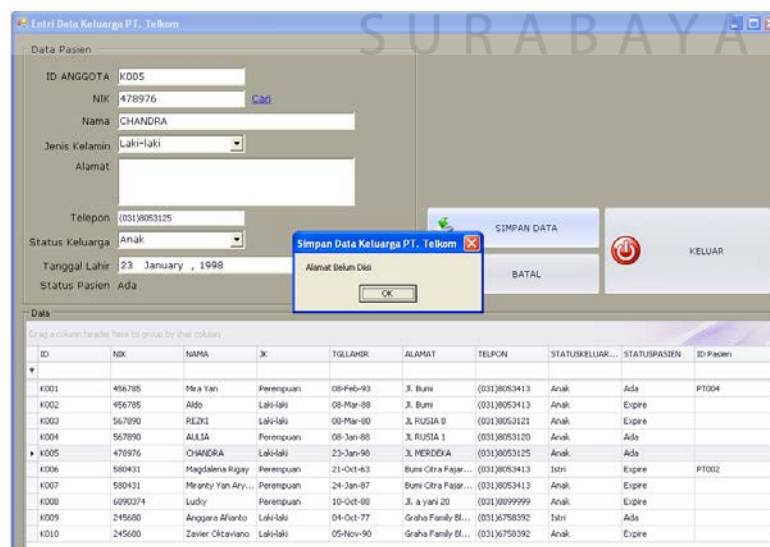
Entri Data Keluarga PT. Telkom

SURABAYA

Data Pasien

ID ANGGOTA K005

NIK 478976 Cari

Nama CHANDRA

Jenis Kelamin Laki-laki

Alamat

Telepon (031)8053125

Status Keluarga Anak

Tanggal Lahir 23 January , 1998

Status Pasien Ada

SIMPAN DATA

BATAL

KELUAR

Simpan Data Keluarga PT. Telkom

Alamat Belum Diisi

OK

Data

Drag a column header here to group by that column

| ID | NIK | NAMA | JK | TGLLAHIR | ALAMAT | TELPON | STATUSKELUAR... | STATUSPASIEN | ID Pasien |
|---|---|---|---|---|---|---|---|---|---|
| K001 | 456785 | Mira Yan | Perempuan | 08-Feb-93 | Jl. Bumi | (031)8053413 | Anak | Ada | PT004 |
| K002 | 456785 | Aldo | Laki-laki | 08-Mar-88 | Jl. Bumi | (031)8053413 | Anak | Expire | |
| K003 | 567890 | REZKI | Laki-laki | 08-Mar-88 | JL RUSIA 8 | (031)8053121 | Anak | Expire | |
| K004 | 567890 | AULIA | Perempuan | 08-Jan-88 | JL RUSIA 1 | (031)8053120 | Anak | Ada | |
| K005 | 478976 | CHANDRA | Laki-laki | 23-Jan-98 | JL MERDEKA | (031)8053125 | Anak | Ada | |
| K006 | 580431 | Magdalena Rigay | Perempuan | 21-Oct-63 | Bumi Citra Fajar... | (031)8053413 | Istri | Expire | PT002 |
| K007 | 580431 | Miranty Yan Ary... | Perempuan | 24-Jan-87 | Bumi Citra Fajar... | (031)8053413 | Anak | Expire | |
| K008 | 6090374 | Lucky | Perempuan | 10-Oct-88 | Jl. a yani 20 | (031)8099999 | Anak | Expire | |
| K009 | 245680 | Anggara Afianto | Laki-laki | 04-Oct-77 | Graha Family Bl... | (031)6758392 | Istri | Ada | |
| K010 | 245680 | Zavier Oktaviano | Laki-laki | 05-Nov-90 | Graha Family Bl... | (031)6758392 | Anak | Expire | |